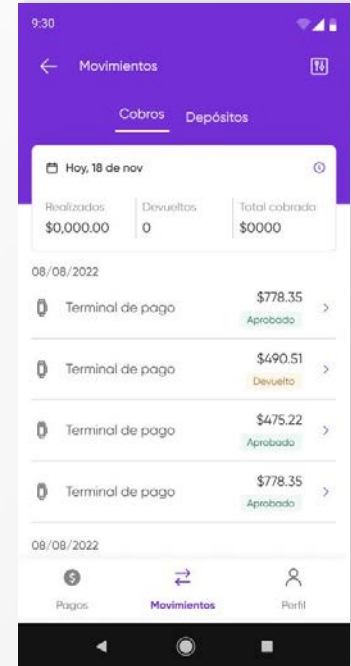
9:30

Movimientos

Cobros Depósitos

Hoy, 18 de nov

| Realizados | Devueltos | Total cobrado |
|---|---|---|
| \$0,000.00 | 0 | \$0000 |

08/08/2022

Terminal de pago \$778.35 Aprobado

Terminal de pago \$490.51 Devuelto

Terminal de pago \$475.22 Aprobado

Terminal de pago \$778.35 Aprobado

08/08/2022

Pagos Movimientos Perfil